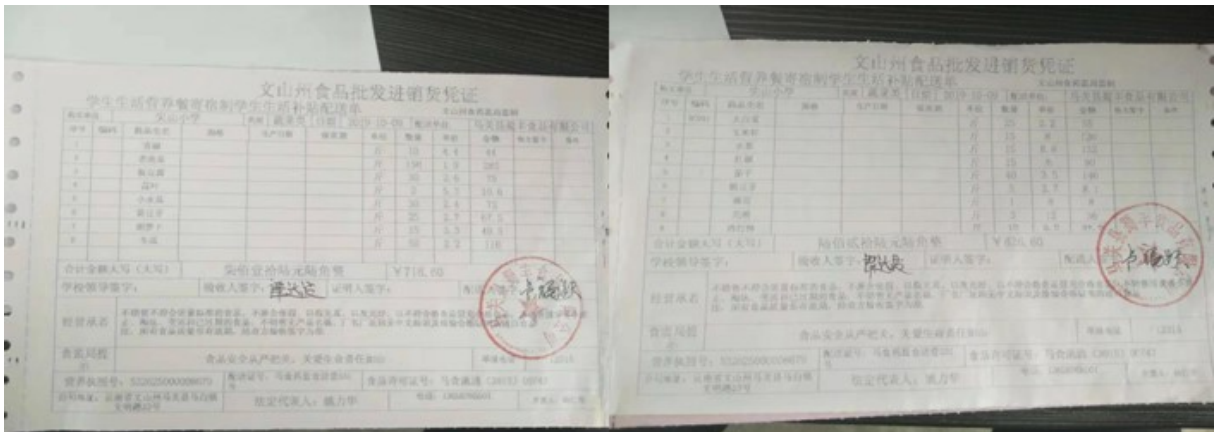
文山州食品批发进销货凭证
学生生活营养餐寄宿制学生生活补贴配送单

| 序号 | 编码 | 商品名称 | 规格 | 生产日期 | 保质期 | 单位 | 数量 | 单价 | 金额 | 购买签字 | 备注 |
|---|---|---|---|---|---|---|---|---|---|---|---|
| 1 | | 青椒 | | | | 斤 | 15 | 4.4 | 66 | | |
| 2 | | 老南瓜 | | | | 斤 | 130 | 1.5 | 195 | | |
| 3 | | 瓶豆腐 | | | | 斤 | 30 | 2.5 | 75 | | |
| 4 | | 蒜叶 | | | | 斤 | 3 | 5.5 | 16.5 | | |
| 5 | | 小瓜 | | | | 斤 | 20 | 3.5 | 70 | | |
| 6 | | 黄豆芽 | | | | 斤 | 25 | 2.7 | 67.5 | | |
| 7 | | 胡萝卜 | | | | 斤 | 15 | 3.3 | 49.5 | | |
| 8 | | 生瓜 | | | | 斤 | 50 | 2.2 | 110 | | |

合计金额大写（大写） 柒佰壹拾伍元陆角整 ￥715.60
学校领导签字： 领收人签字：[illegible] 证明人签字：
经营承诺
食监局据
食品安全从严把关，关爱生命责任如山
营业执照号：5326250000006?? 食品许可证号：马食流通
法定代表人：魏力华
卢瑞跃

文山州食品批发进销货凭证
学生生活营养餐寄宿制学生生活补贴配送单
文山小学 戴某某 2019-10-09 马关县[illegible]食品有限公司

| 序号 | 编码 | 商品名称 | 规格 | 生产日期 | 保质期 | 单位 | 数量 | 单价 | 金额 | 购买签字 | 备注 |
|---|---|---|---|---|---|---|---|---|---|---|---|
| 1 | | 大白菜 | | | | 斤 | 25 | 2.2 | 55 | | |
| 2 | | 土豆丝 | | | | 斤 | 20 | 6 | 120 | | |
| 3 | | 水果 | | | | 斤 | 20 | 6.6 | 132 | | |
| 4 | | 莴笋 | | | | 斤 | 15 | 6 | 90 | | |
| 5 | | 茄子 | | | | 斤 | 40 | 3.5 | 140 | | |
| 6 | | 黄豆芽 | | | | 斤 | 3 | 2.7 | 8.1 | | |
| 7 | | 葱花 | | | | 斤 | 1 | 8 | 8 | | |
| 8 | | 豆腐 | | | | 斤 | 5 | 12 | 60 | | |
| 9 | | 西红柿 | | | | 斤 | 10 | 6.5 | 65 | | |

合计金额大写（大写） 陆佰柒拾陆元陆角整 ￥676.60
学校领导签字： 领收人签字：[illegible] 证明人签字： 配送人
经营承诺
食监局据
食品安全从严把关，关爱生命责任如山
营业执照号：532625000006?? 食品许可证号：马食流通
法定代表人：魏力华
卢瑞跃